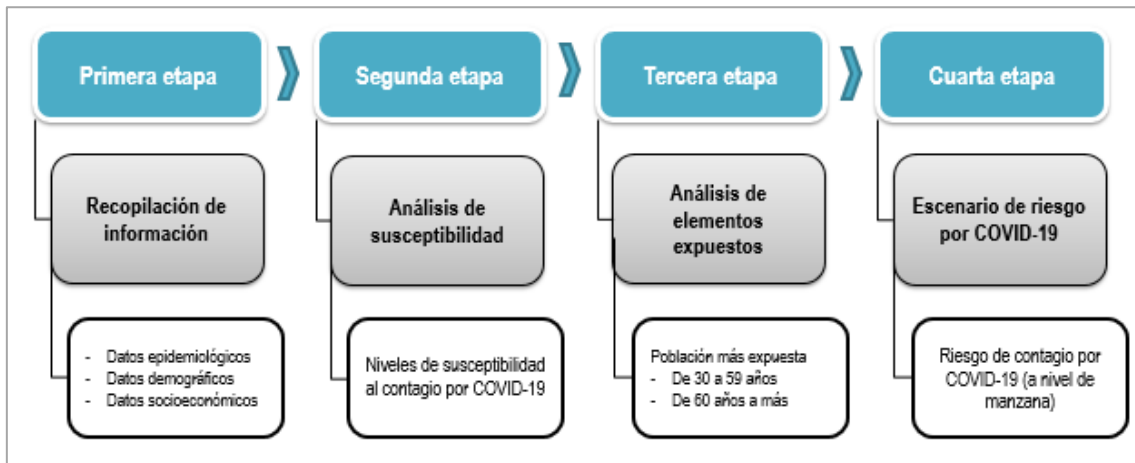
Primera etapa

Recopilación de información

- Datos epidemiológicos
- Datos demográficos
- Datos socioeconómicos

Segunda etapa

Análisis de susceptibilidad

Niveles de susceptibilidad al contagio por COVID-19

Tercera etapa

Análisis de elementos expuestos

Población más expuesta
- De 30 a 59 años
- De 60 años a más

Cuarta etapa

Escenario de riesgo por COVID-19

Riesgo de contagio por COVID-19 (a nivel de manzana)